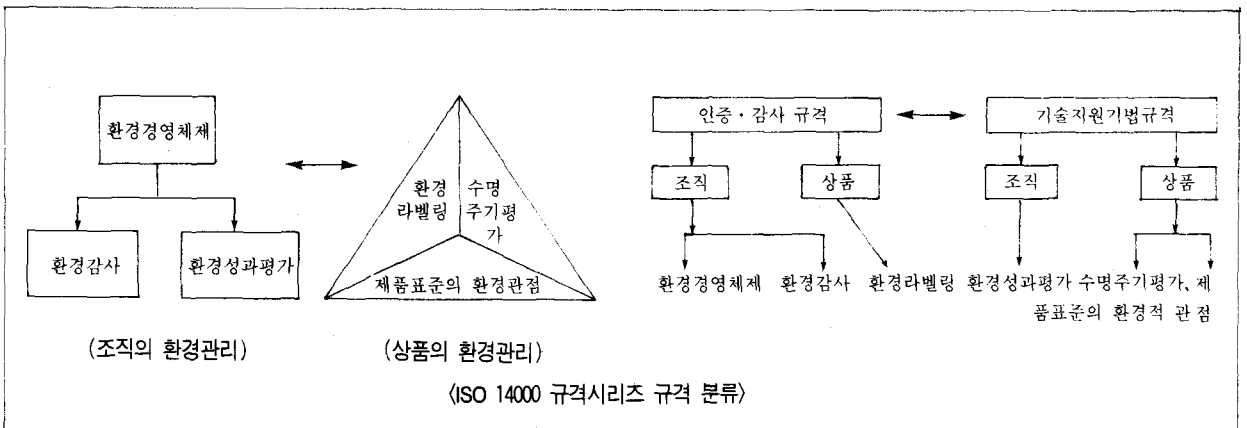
환경경영체제

환경감사

환경성과평가

(조직의 환경관리)

환경 라벨링

수명 주기평가

제품표준의 환경관점

(상품의 환경관리)

인증 · 감사 규격

조직

상품

환경경영체제

환경감사

환경라벨링

기술지원기법규격

조직

상품

환경성과평가

수명주기평가, 제품표준의 환경적 관점

〈ISO 14000 규격시리즈 규격 분류〉